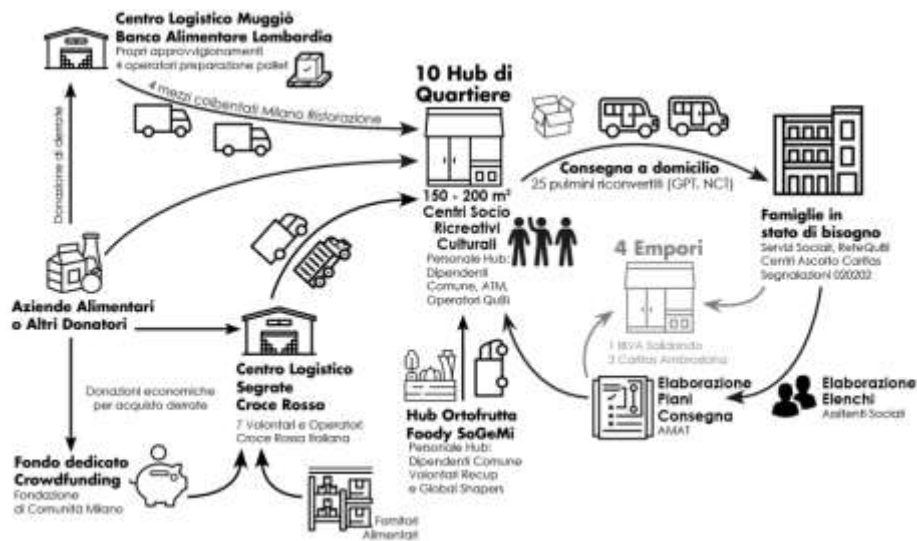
Centro Logistico Muggiò
Banco Alimentare Lombardia
Propri approvvigionamenti
4 operatori preparazione pallet

4 mezzi coibentati Milano Ristorazione

Donazione di derrate

10 Hub di Quartiere

150 - 200 m²
Centri Socio Ricreativi Culturali
Personale Hub:
Dipendenti Comune, ATM, Operatori Quili

Consegna a domicilio
25 pulmini riconvertiti (GPT, NCT)

Famiglie in stato di bisogno
Servizi Sociali, ReteQuBi
Centri Ascolto Caritas
Segnalazioni 020202

4 Empori
1 IBVA Solidando
3 Caritas Ambrosiana

Aziende Alimentari o Altri Donatori

Centro Logistico Segrate Croce Rossa
7 Volontari e Operatori Croce Rossa Italiana

Donazioni economiche per acquisto derrate

Hub Ortofrutta Foody SoGeMi
Personale Hub:
Dipendenti Comune
Volontari Recup
e Global Shapers

Elaborazione Piani Consegna
AMAT

Elaborazione Elenchi
Assistenti Sociali

Fondo dedicato Crowdfunding
Fondazione di Comunità Milano

Fornitori Alimentari